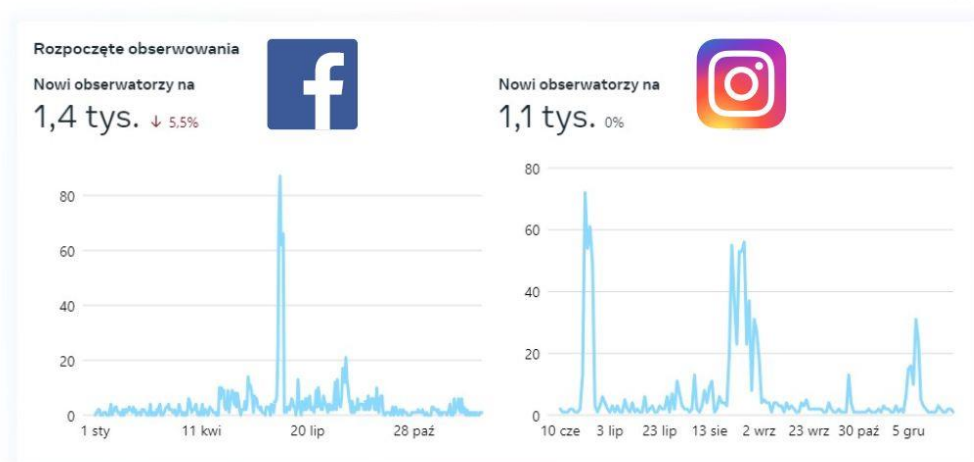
Rozpoczęte obserwowania

Nowi obserwatorzy na
1,4 tys. ↓ 5,5%

80
60
40
20
0
1 sty 11 kwi 20 lip 28 paź

Nowi obserwatorzy na
1,1 tys. 0%

80
60
40
20
0
10 cze 3 lip 23 lip 13 sie 2 wrz 23 wrz 30 paź 5 gru